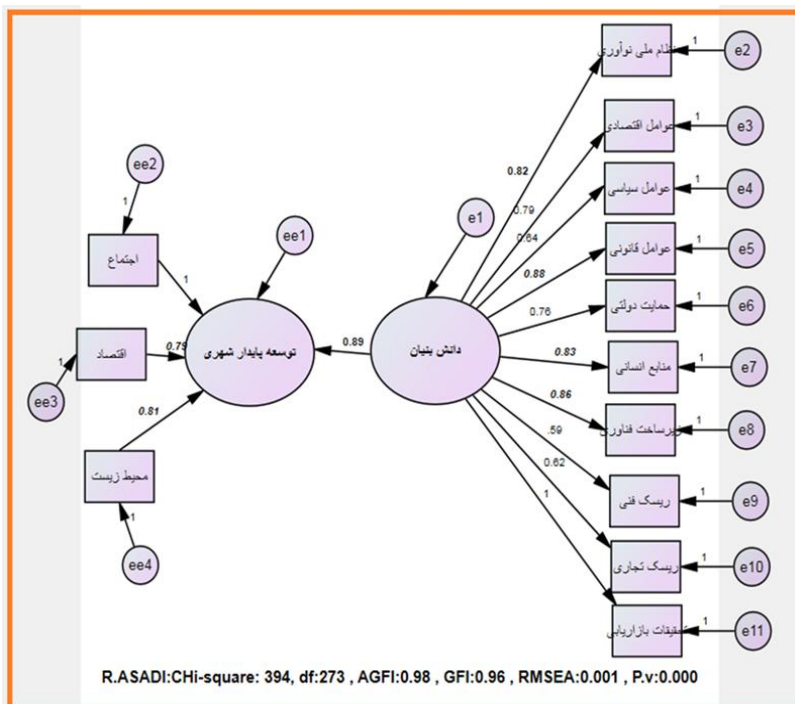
ee2
1
اجتماع
1
ee1
e1
1
اقتصاد
0.79
ee3
توسعه پایدار شهری
0.89
دانش بنیان
0.81
محیط زیست
1
ee4
0.82
0.79
0.64
0.88
0.76
0.83
0.86
.59
0.62
1
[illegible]ظام ملی نوآوری
1
e2
عوامل اقتصادی
1
e3
عوامل سیاسی
1
e4
عوامل قانونی
1
e5
حمایت دولتی
1
e6
منابع انسانی
1
e7
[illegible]رساخت فناوری
1
e8
ریسک فنی
1
e9
ریسک تجاری
1
e10
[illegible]حقیقات بازاریابی
1
e11
R.ASADI:CHi-square: 394, df:273 , AGFI:0.98 , GFI:0.96 , RMSEA:0.001 , P.v:0.000